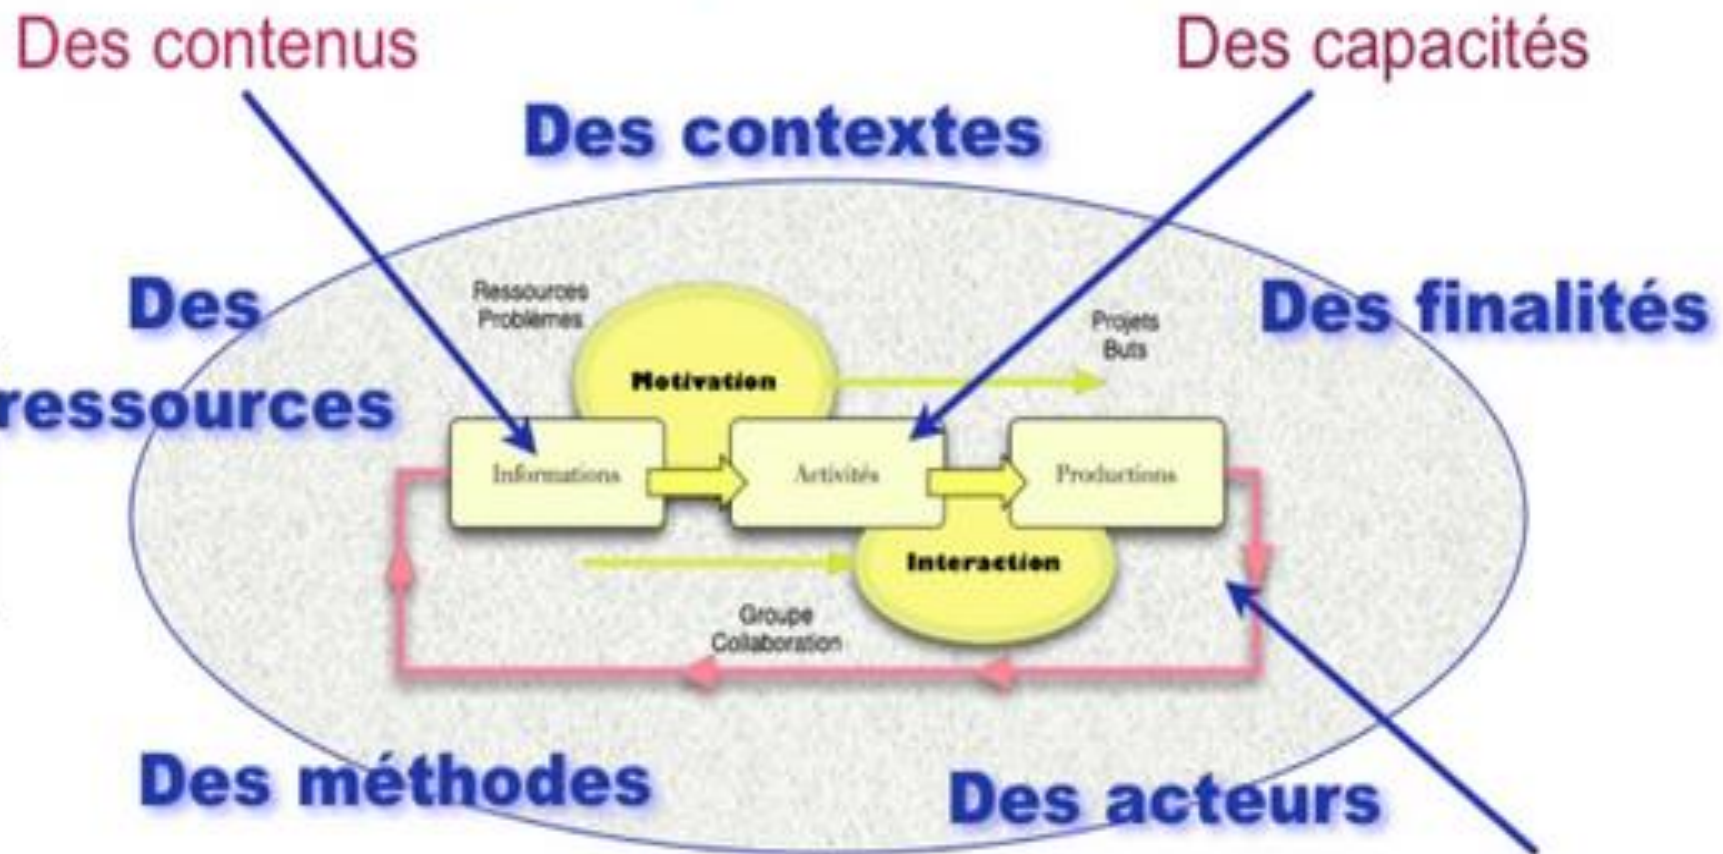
Des contenus

Des capacités

Des contextes

Des ressources

Des finalités

Ressources
Problèmes

Motivation

Projets
Buts

Informations

Activités

Productions

Interaction

Groupe
Collaboration

Des méthodes

Des acteurs